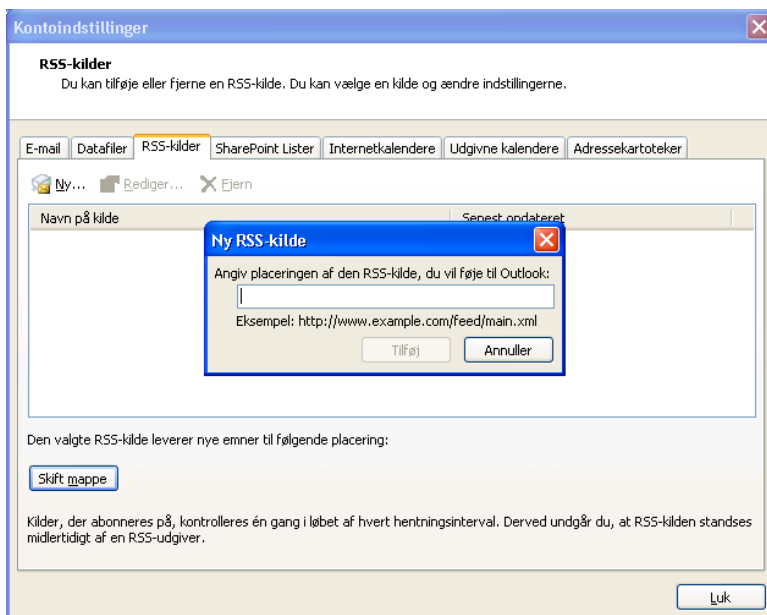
Kontoindstillinger

RSS-kilder
Du kan tilføje eller fjerne en RSS-kilde. Du kan vælge en kilde og ændre indstillingerne.

E-mail | Datafiler | RSS-kilder | SharePoint Lister | Internetkalendere | Udgivne kalendere | Adressekartoteker

Ny... Rediger... Fjern

Navn på kilde | Senest opdateret

Ny RSS-kilde

Angiv placeringen af den RSS-kilde, du vil føje til Outlook:

Eksempel: http://www.example.com/feed/main.xml

Tilføj | Annuller

Den valgte RSS-kilde leverer nye emner til følgende placering:

Skift mappe

Kilder, der abonneres på, kontrolleres én gang i løbet af hvert hentningsinterval. Derved undgår du, at RSS-kilden standses midlertidigt af en RSS-udgiver.

Luk